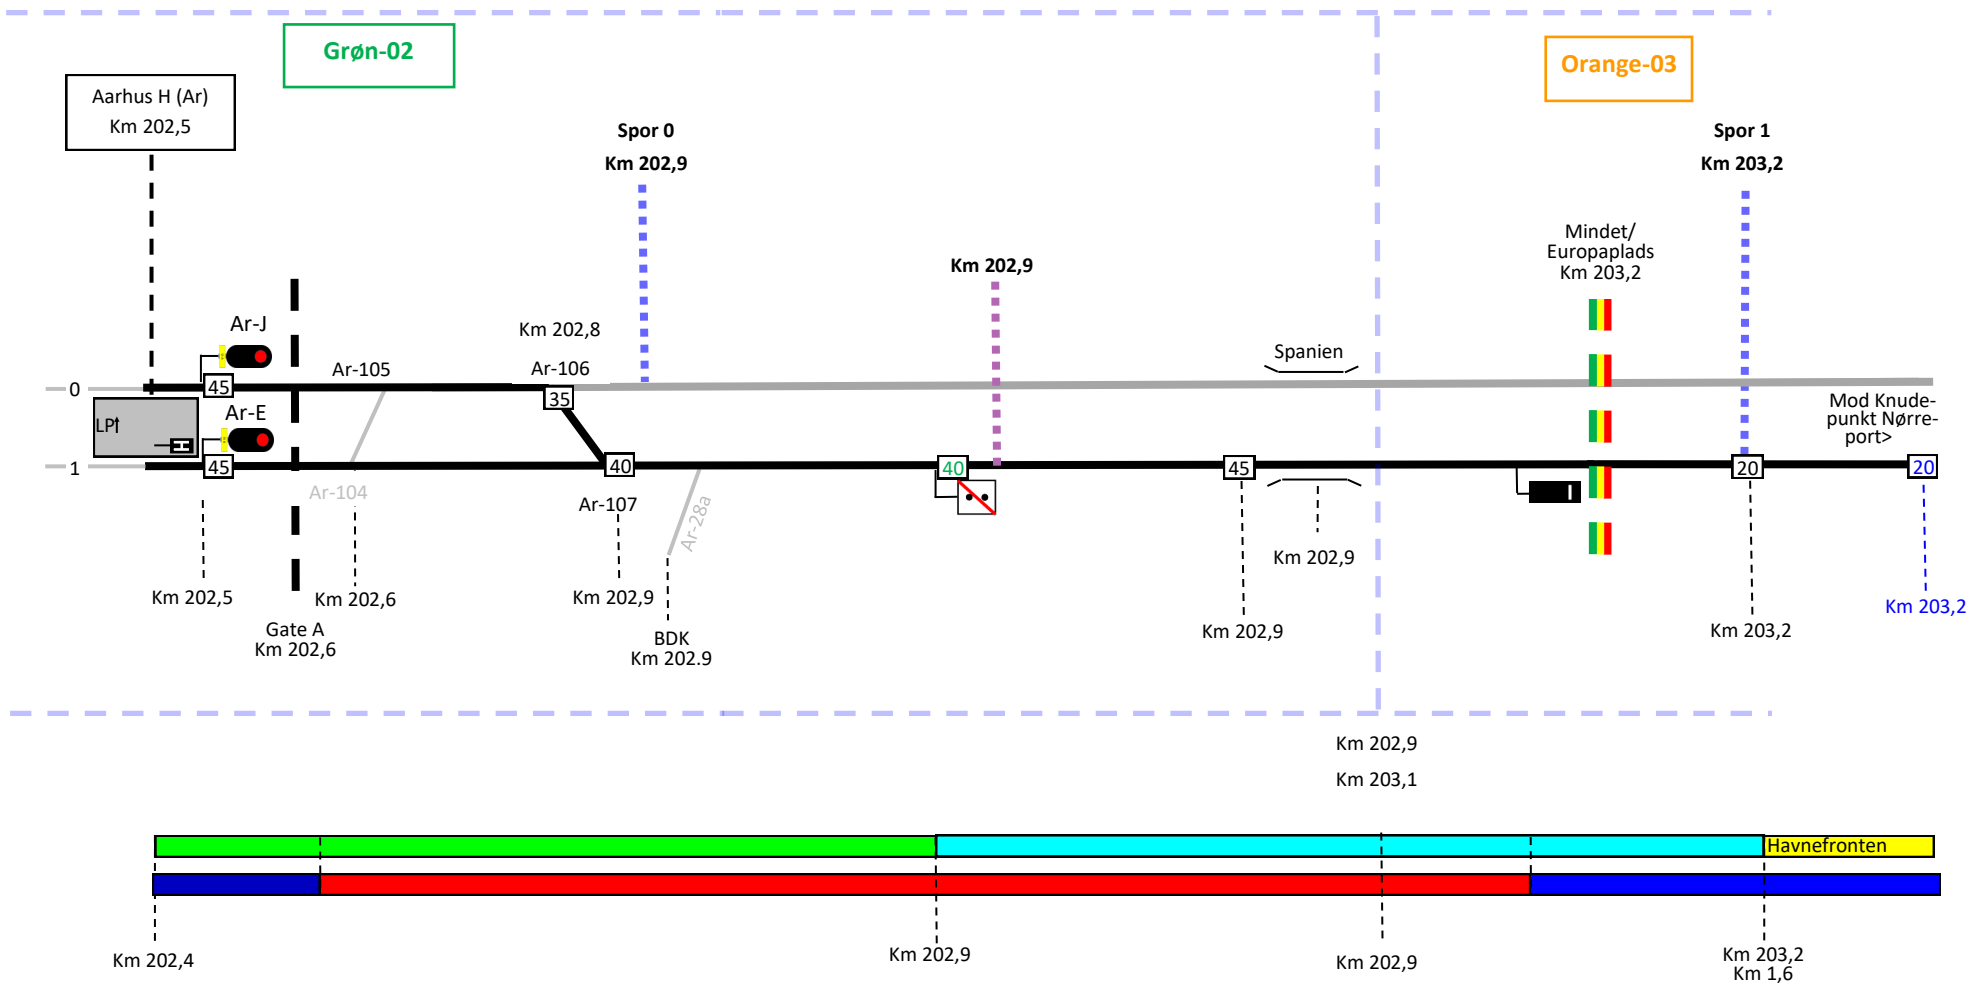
Grøn-02

Orange-03

Aarhus H (Ar)
Km 202,5

Spor 0
Km 202,9

Spor 1
Km 203,2

Km 202,9

Mindet/
Europaplads
Km 203,2

Ar-J

Km 202,8

Ar-105

Ar-106

Spanien

0

45

35

LP

Ar-E

Mod Knudepunkt Nørreport>

1

45

40

40

45

20

20

Ar-104

Ar-107

Ar-28a

Km 202,9

Km 202,5

Km 202,6

Km 202,9

Km 203,2

Gate A
Km 202,6

BDK
Km 202.9

Km 202,9

Km 203,2

Km 202,9

Km 203,1

Havnefronten

Km 202,4

Km 202,9

Km 202,9

Km 203,2
Km 1,6